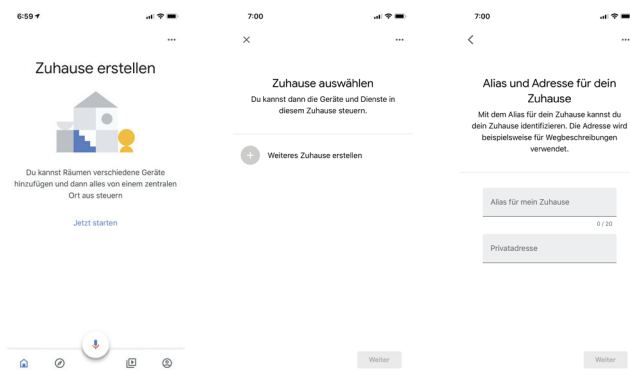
6:59

Zuhause erstellen

Du kannst Räumen verschiedene Geräte hinzufügen und dann alles von einem zentralen Ort aus steuern

Jetzt starten

7:00

×

Zuhause auswählen

Du kannst dann die Geräte und Dienste in diesem Zuhause steuern.

Weiteres Zuhause erstellen

Weiter

7:00

<

Alias und Adresse für dein Zuhause

Mit dem Alias für dein Zuhause kannst du dein Zuhause identifizieren. Die Adresse wird beispielsweise für Wegbeschreibungen verwendet.

Alias für mein Zuhause

0 / 20

Privatadresse

Weiter